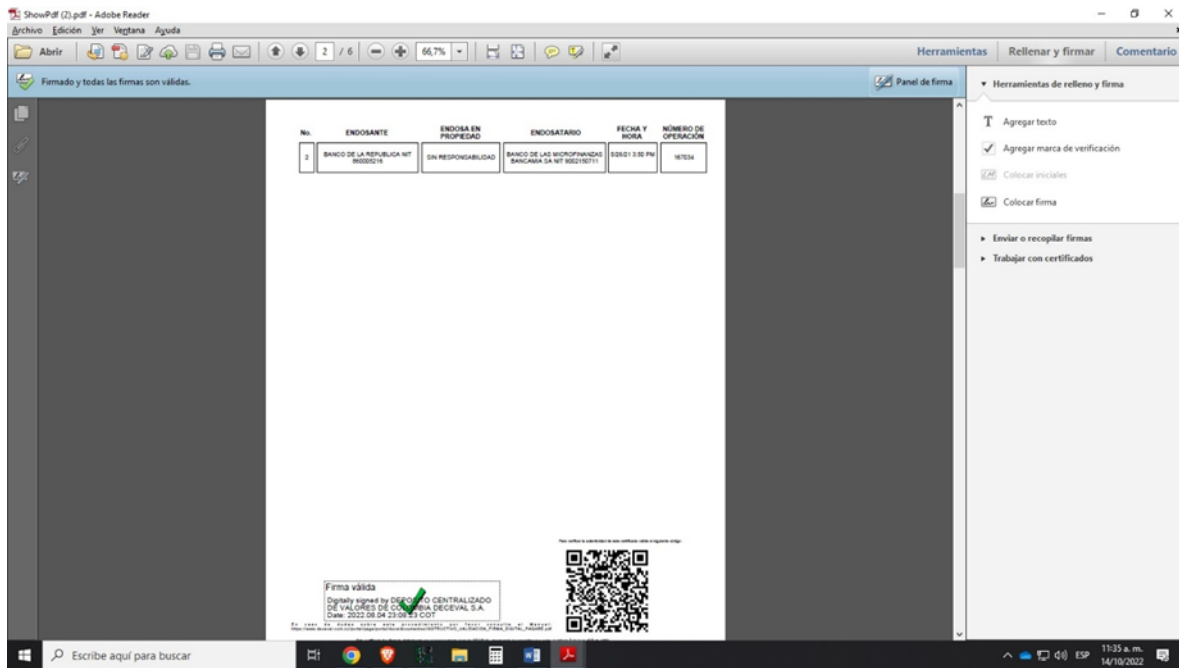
ShowPdf (2).pdf - Adobe Reader

Archivo Edición Ver Ventana Ayuda

Abrir 2 / 6 66,7%

Herramientas Rellenar y firmar Comentario

Firmado y todas las firmas son válidas.

Panel de firma

| No. | ENDOSANTE | ENDOSA EN PROPIEDAD | ENDOSATARIO | FECHA Y HORA | NÚMERO DE OPERACIÓN |
|---|---|---|---|---|---|
| 2 | BANCO DE LA REPUBLICA NIT 860005216 | SIN RESPONSABILIDAD | BANCO DE LAS MICROFINANZAS BANCAMIA SA NIT 9002150711 | 5/26/21 3:50 PM | 167034 |

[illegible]

Firma válida
Digitally signed by DEPOSITO CENTRALIZADO DE VALORES DE COLOMBIA DECEVAL S.A.
Date: 2022.08.04 23:08:53 COT

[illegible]

▾ Herramientas de relleno y firma

Agregar texto

Agregar marca de verificación

Colocar iniciales

Colocar firma

▸ Enviar o recopilar firmas

▸ Trabajar con certificados

Escribe aquí para buscar

ESP 11:35 a. m. 14/10/2022